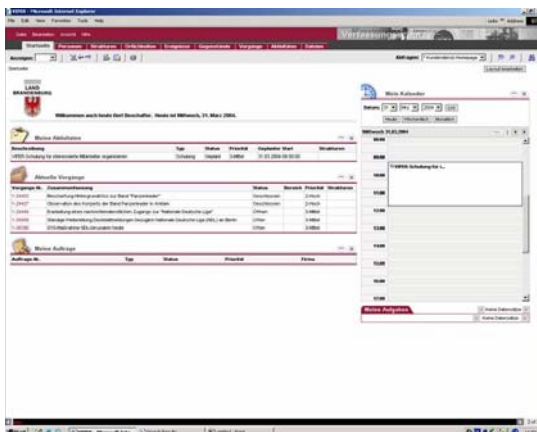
VIPER - Microsoft Internet Explorer

Datei Bearbeiten Ansicht Favoriten Extras ?

Startseite Personen Strukturen Örtlichkeiten Ereignisse Gegenstände Vorgänge Aktivitäten Dateien

Verfassungsschutz

Anzeigen:

Abfragen:

Startseite

Layout bearbeiten

LAND BRANDENBURG

Willkommen auch heute Sbrit Beschaffer. Heute ist Mittwoch, 31. März 2004.

Meine Aktivitäten

| Beschreibung | Typ | Status | Priorität | Geplanter Start | Strukturen |
|---|---|---|---|---|---|
| VIPER-Schulung für interessierte Mitarbeiter organisieren | Schulung | Geplant | Mittel | 31.03.2004 09:00:00 | |

Aktuelle Vorgänge

| Vorgangs-Nr. | Zusammenfassung | Status | Bereich | Priorität | Strukturen |
|---|---|---|---|---|---|
| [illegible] | Beschaffung Werbeprodukte zur Band "Panzerknacker" | Geschlossen | | Hoch | |
| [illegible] | Observation des Konzerts der Band Panzerknacker in Amtsee | Geschlossen | | Hoch | |
| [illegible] | Erarbeitung eines nachrichtendienstlichen Zugangs zur "Nationale Deutsche Liga" | Offen | | Mittel | |
| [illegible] | Ständige Weiterleitung Dienstmitteilungen bezogen Nationale Deutsche Liga (NDL) an Berlin | Offen | | Mittel | |
| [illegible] | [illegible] | Offen | | Mittel | |

Meine Aufträge

| Auftrags-Nr. | Typ | Status | Priorität | Firma |
|---|---|---|---|---|

Mein Kalender

Datum: 31 März 2004

Heute Wochenansicht Monatsicht

Mittwoch 31.03.2004

08:00
09:00
10:00
11:00
12:00
13:00
14:00
15:00
16:00
17:00

VIPER-Schulung für i...

Meine Aufgaben

Keine Datensätze

Keine Datensätze